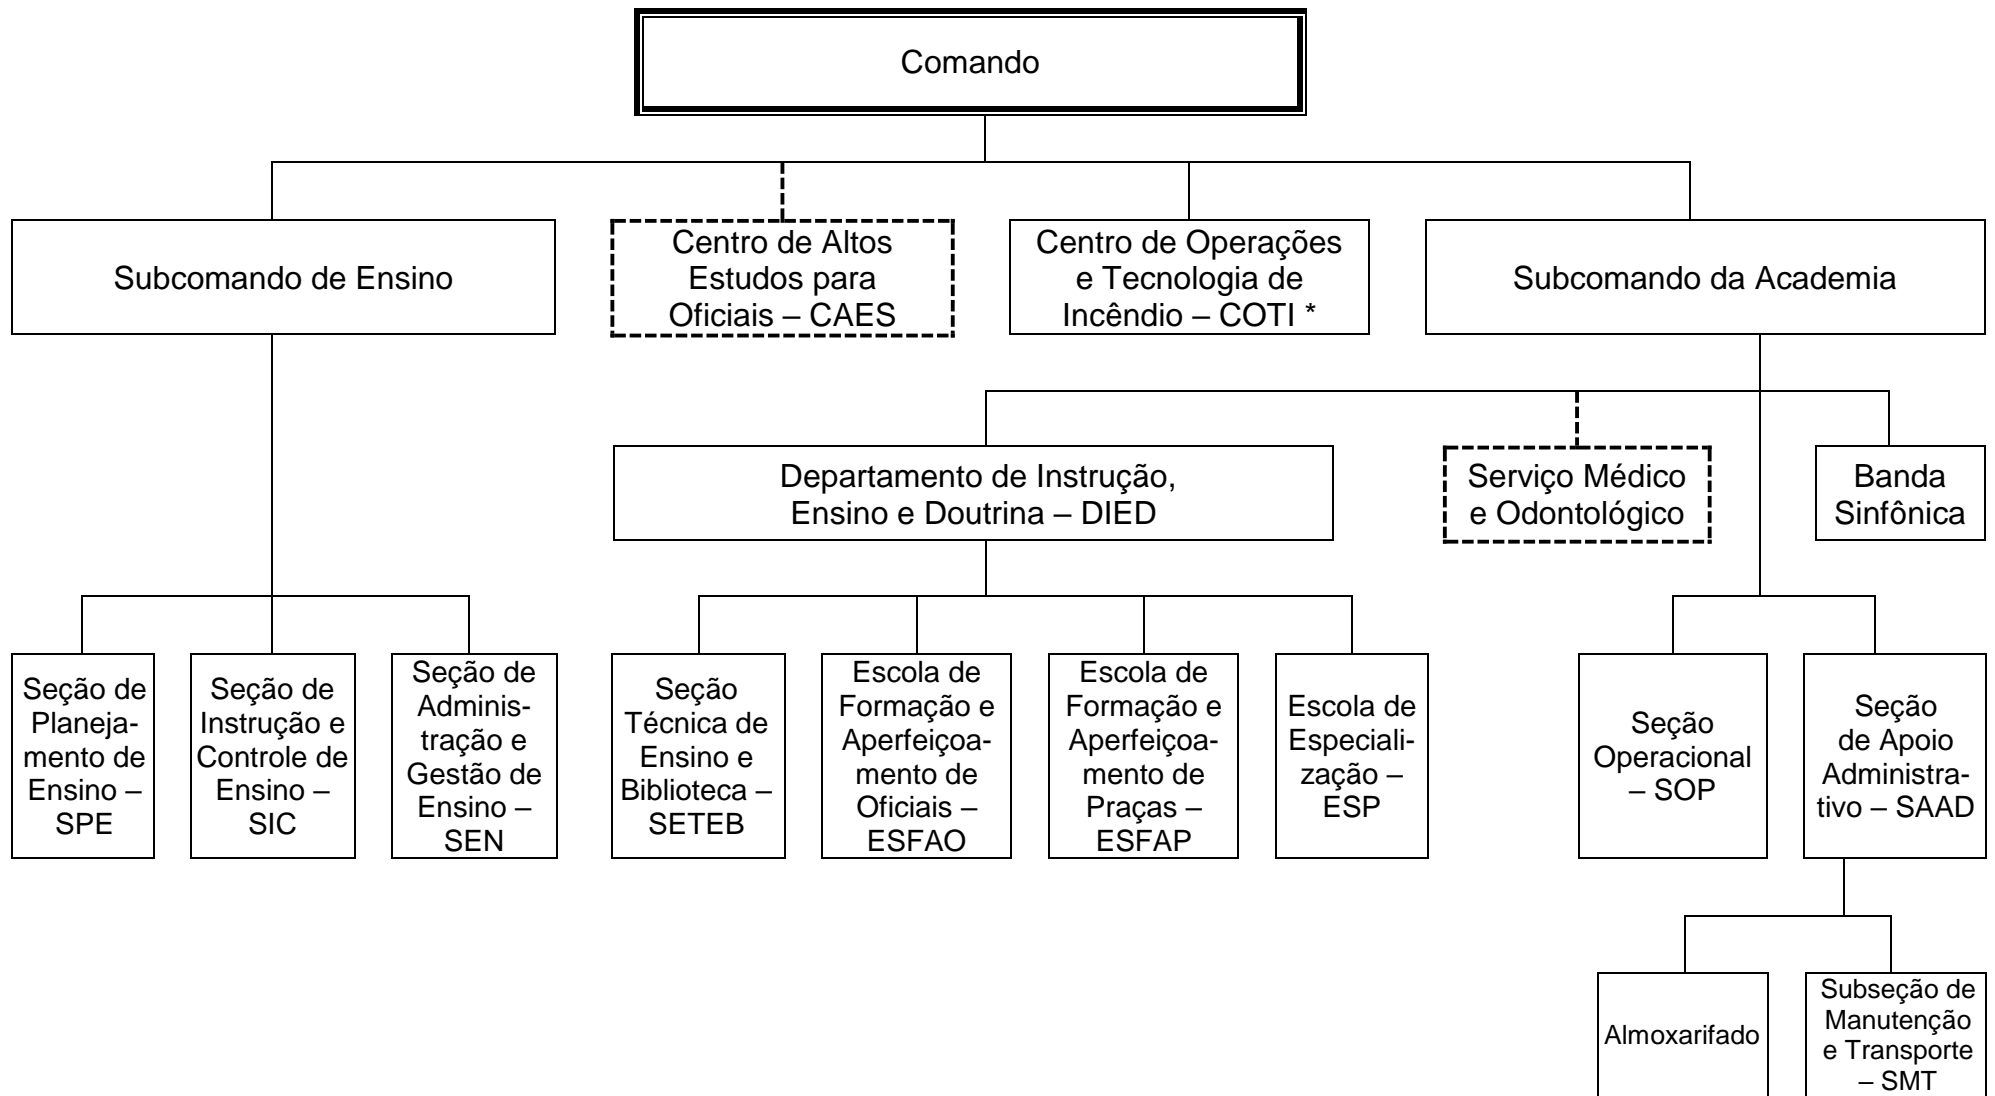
Comando

Subcomando de Ensino

Centro de Altos Estudos para Oficiais – CAES

Centro de Operações e Tecnologia de Incêndio – COTI *

Subcomando da Academia

Departamento de Instrução, Ensino e Doutrina – DIED

Serviço Médico e Odontológico

Banda Sinfônica

Seção de Planejamento de Ensino – SPE

Seção de Instrução e Controle de Ensino – SIC

Seção de Administração e Gestão de Ensino – SEN

Seção Técnica de Ensino e Biblioteca – SETEB

Escola de Formação e Aperfeiçoamento de Oficiais – ESFAO

Escola de Formação e Aperfeiçoamento de Praças – ESFAP

Escola de Especialização – ESP

Seção Operacional – SOP

Seção de Apoio Administrativo – SAAD

Almoxarifado

Subseção de Manutenção e Transporte – SMT